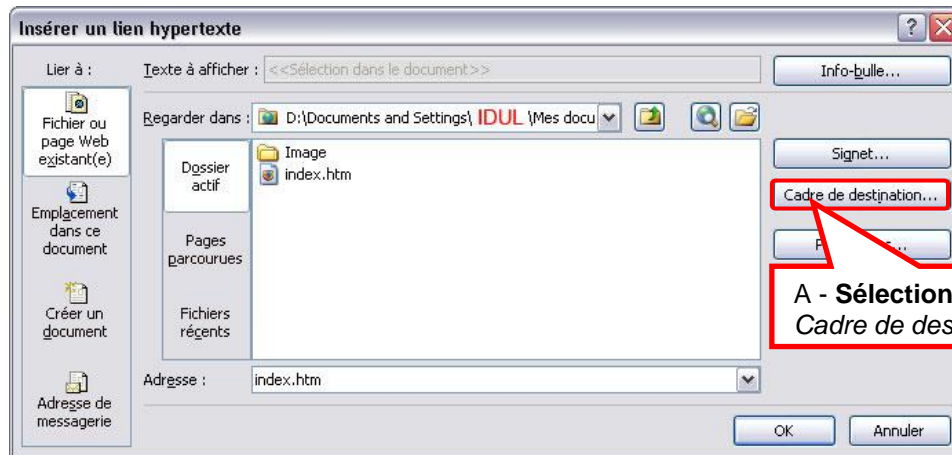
Insérer un lien hypertexte

Lier à :

Fichier ou page Web existant(e)

Emplacement dans ce document

Créer un document

Adresse de messagerie

Texte à afficher : <<Sélection dans le document>>

Info-bulle...

Regarder dans : D:\Documents and Settings\ IDUL \Mes docu

Dossier actif

Pages parcourues

Fichiers récents

Image
index.htm

Signet...

Cadre de destination...

P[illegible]s...

A - Sélection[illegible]
Cadre de des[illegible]

Adresse : index.htm

OK

Annuler